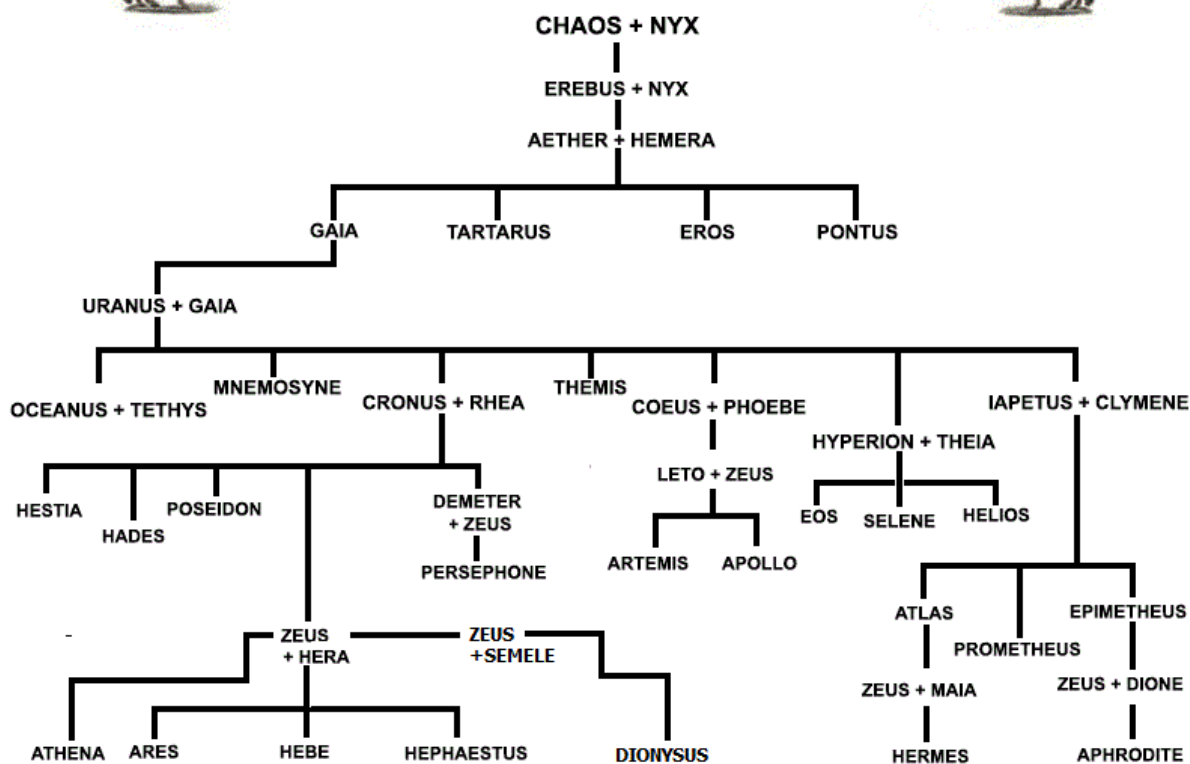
CHAOS + NYX

EREBUS + NYX

AETHER + HEMERA

GAIA

TARTARUS

EROS

PONTUS

URANUS + GAIA

OCEANUS + TETHYS

MNEMOSYNE

CRONUS + RHEA

THEMIS

COEUS + PHOEBE

HYPERION + THEIA

IAPETUS + CLYMENE

HESTIA

HADES

POSEIDON

DEMETER + ZEUS

PERSEPHONE

LETO + ZEUS

ARTEMIS

APOLLO

EOS

SELENE

HELIOS

ATLAS

PROMETHEUS

EPIMETHEUS

ZEUS + HERA

ZEUS +SEMELE

ZEUS + MAIA

ZEUS + DIONE

ATHENA

ARES

HEBE

HEPHAESTUS

DIONYSUS

HERMES

APHRODITE